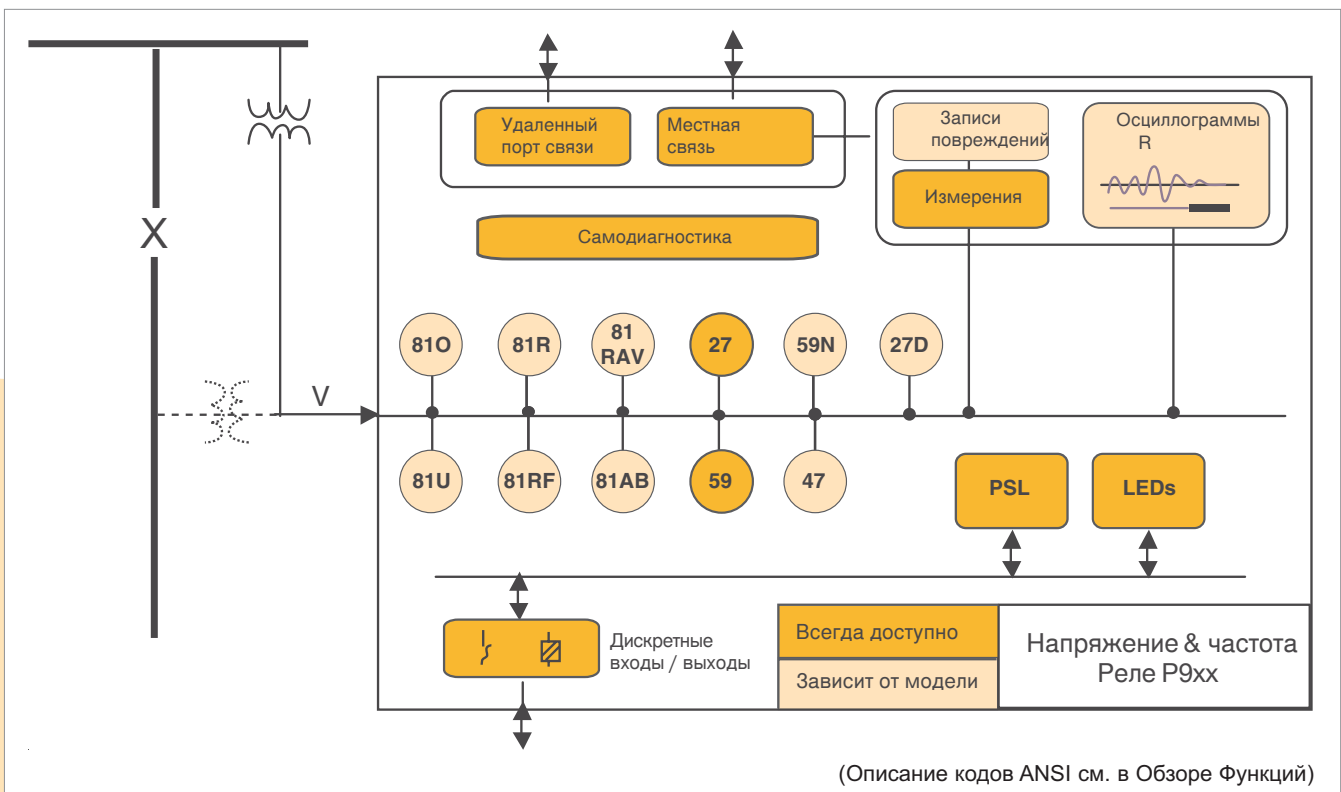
X

V

Удаленный порт связи

Местная связь

Записи повреждений

Осциллограммы R

Измерения

Самодиагностика

81O

81R

81 RAV

27

59N

27D

81U

81RF

81AB

59

47

PSL

LEDs

Дискретные входы / выходы

| Всегда доступно | Напряжение & частота Реле P9xx |
|---|---|
| Зависит от модели | |

(Описание кодов ANSI см. в Обзоре Функций)